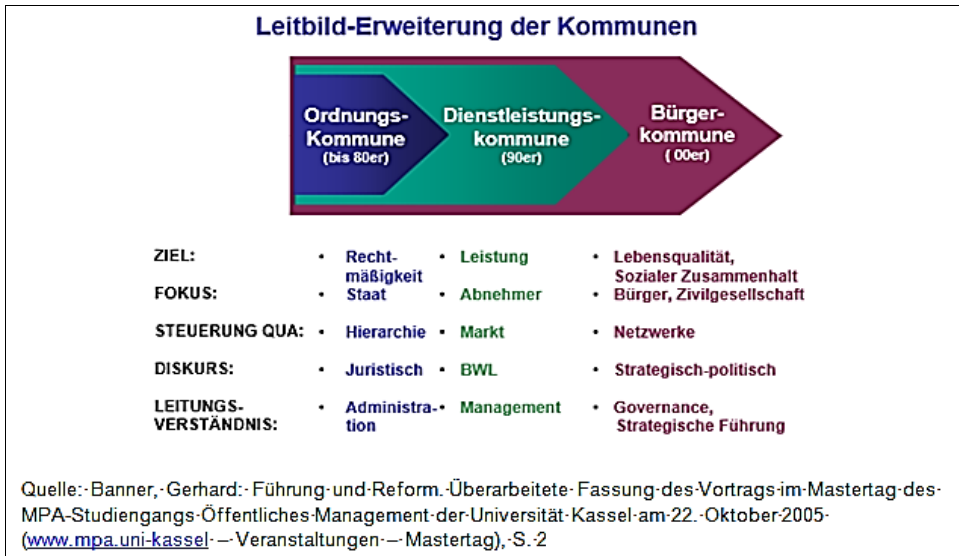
Leitbild-Erweiterung der Kommunen

Ordnungs-Kommune (bis 80er)

Dienstleistungskommune (90er)

Bürgerkommune ( 00er)

| | | | |
|---|---|---|---|
| ZIEL: | • Recht-mäßigkeit | • Leistung | • Lebensqualität, Sozialer Zusammenhalt |
| FOKUS: | • Staat | • Abnehmer | • Bürger, Zivilgesellschaft |
| STEUERUNG QUA: | • Hierarchie | • Markt | • Netzwerke |
| DISKURS: | • Juristisch | • BWL | • Strategisch-politisch |
| LEITUNGS-VERSTÄNDNIS: | • Administra-tion | • Management | • Governance, Strategische Führung |

Quelle: Banner, Gerhard: Führung und Reform. Überarbeitete Fassung des Vortrags im Mastertag des MPA-Studiengangs Öffentliches Management der Universität Kassel am 22. Oktober 2005 (www.mpa.uni-kassel – Veranstaltungen – Mastertag), S. 2